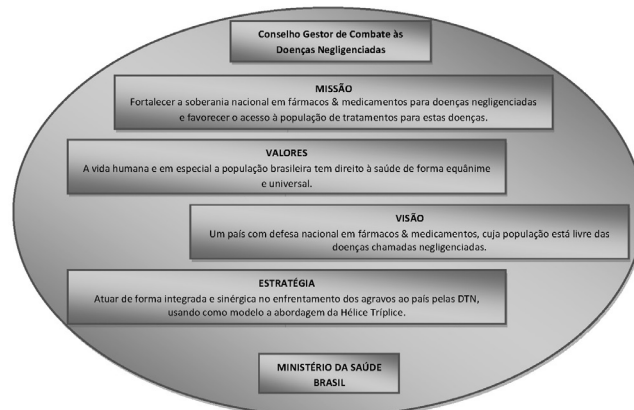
Conselho Gestor de Combate às Doenças Negligenciadas

MISSÃO
Fortalecer a soberania nacional em fármacos & medicamentos para doenças negligenciadas e favorecer o acesso à população de tratamentos para estas doenças.

VALORES
A vida humana e em especial a população brasileira tem direito à saúde de forma equânime e universal.

VISÃO
Um país com defesa nacional em fármacos & medicamentos, cuja população está livre das doenças chamadas negligenciadas.

ESTRATÉGIA
Atuar de forma integrada e sinérgica no enfrentamento dos agravos ao país pelas DTN, usando como modelo a abordagem da Hélice Tríplice.

MINISTÉRIO DA SAÚDE
BRASIL